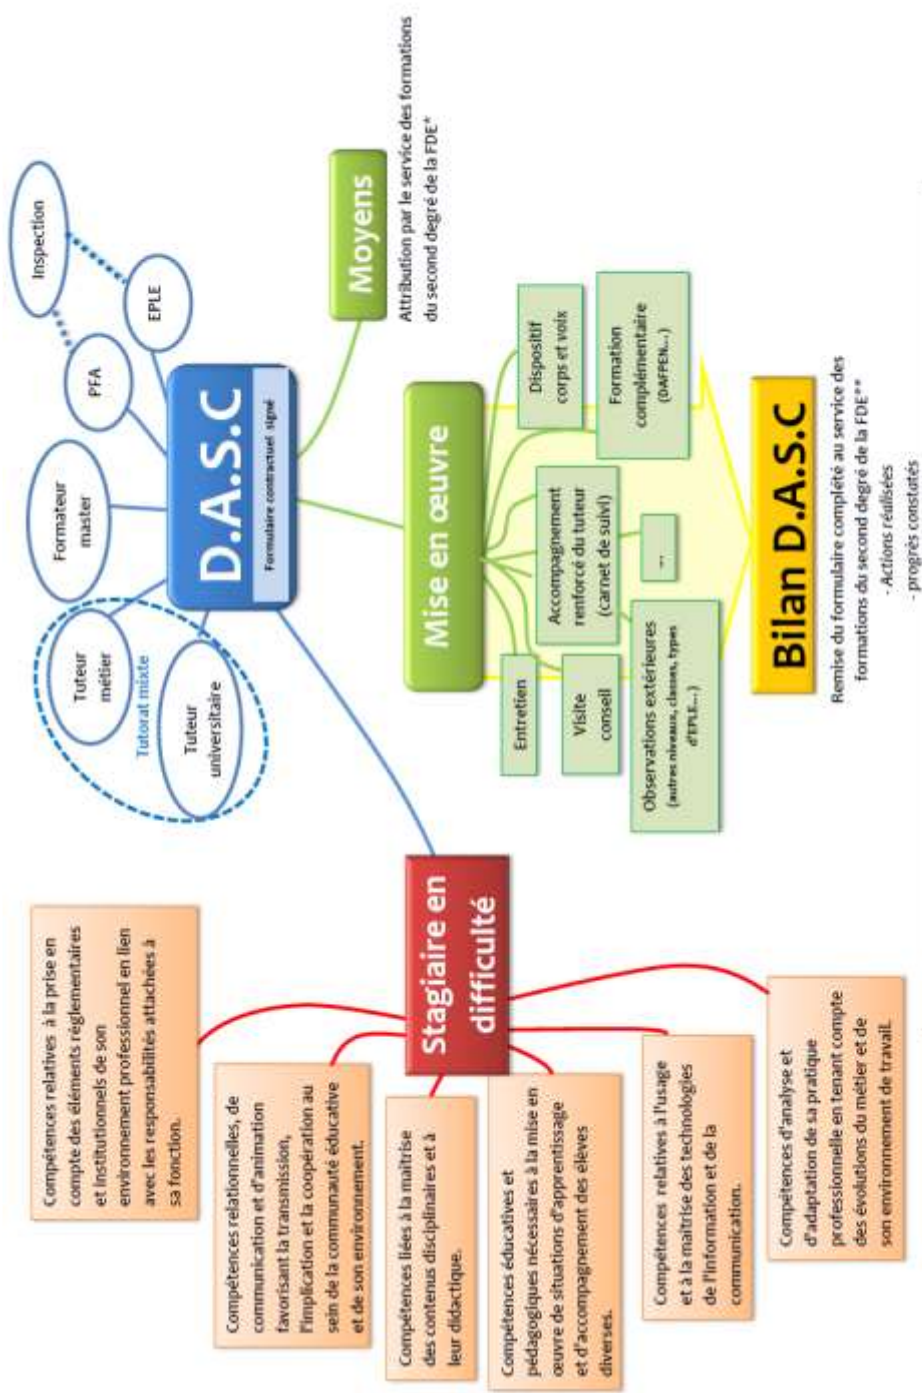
D.A.S.C
Formulaire contractuel signé

Tuteur métier

Tuteur universitaire

Tutorat mixte

Formateur master

PFA

Inspection

EPLE

Moyens

Attribution par le service des formations du second degré de la FDE*

Mise en œuvre

Entretien

Visite conseil

Observations extérieures (autres niveaux, classes, types d'EPLE...)

Accompagnement renforcé du tuteur (carnet de suivi)

...

Dispositif corps et voix

Formation complémentaire (DAFPEN...)

Bilan D.A.S.C

Remise du formulaire complété au service des formations du second degré de la FDE**
- Actions réalisées
- progrès constatés

Stagiaire en difficulté

Compétences relatives à la prise en compte des éléments réglementaires et institutionnels de son environnement professionnel en lien avec les responsabilités attachées à sa fonction.

Compétences relationnelles, de communication et d'animation favorisant la transmission, l'implication et la coopération au sein de la communauté éducative et de son environnement.

Compétences liées à la maîtrise des contenus disciplinaires et à leur didactique.

Compétences éducatives et pédagogiques nécessaires à la mise en œuvre de situations d'apprentissage et d'accompagnement des élèves diverses.

Compétences relatives à l'usage et à la maîtrise des technologies de l'information et de la communication.

Compétences d'analyse et d'adaptation de sa pratique professionnelle en tenant compte des évolutions du métier et de son environnement de travail.